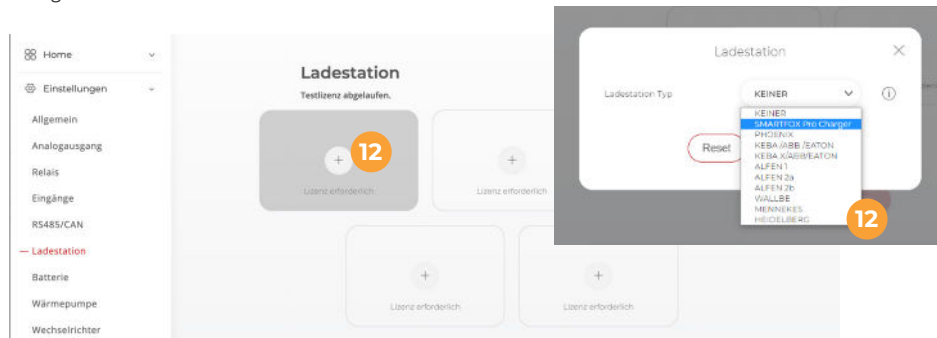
Home

Einstellungen

Allgemein

Analogausgang

Relais

Eingänge

RS485/CAN

— Ladestation

Batterie

Wärmepumpe

Wechselrichter

Ladestation

Testlizenz abgelaufen.

+ 12

Lizenz erforderlich

+

Lizenz erforderlich

+

Lizenz erforderlich

+

Lizenz erforderlich

Ladestation

Ladestation Typ

KEINER

KEINER
SMARTFOX Pro Charger
PHOENIX
KEBA /ABB /EATON
KEBA X/ABB/EATON
ALFEN 1
ALFEN 2a
ALFEN 2b
WALLBE
MENNEKES
HEIDELBERG

Reset

12